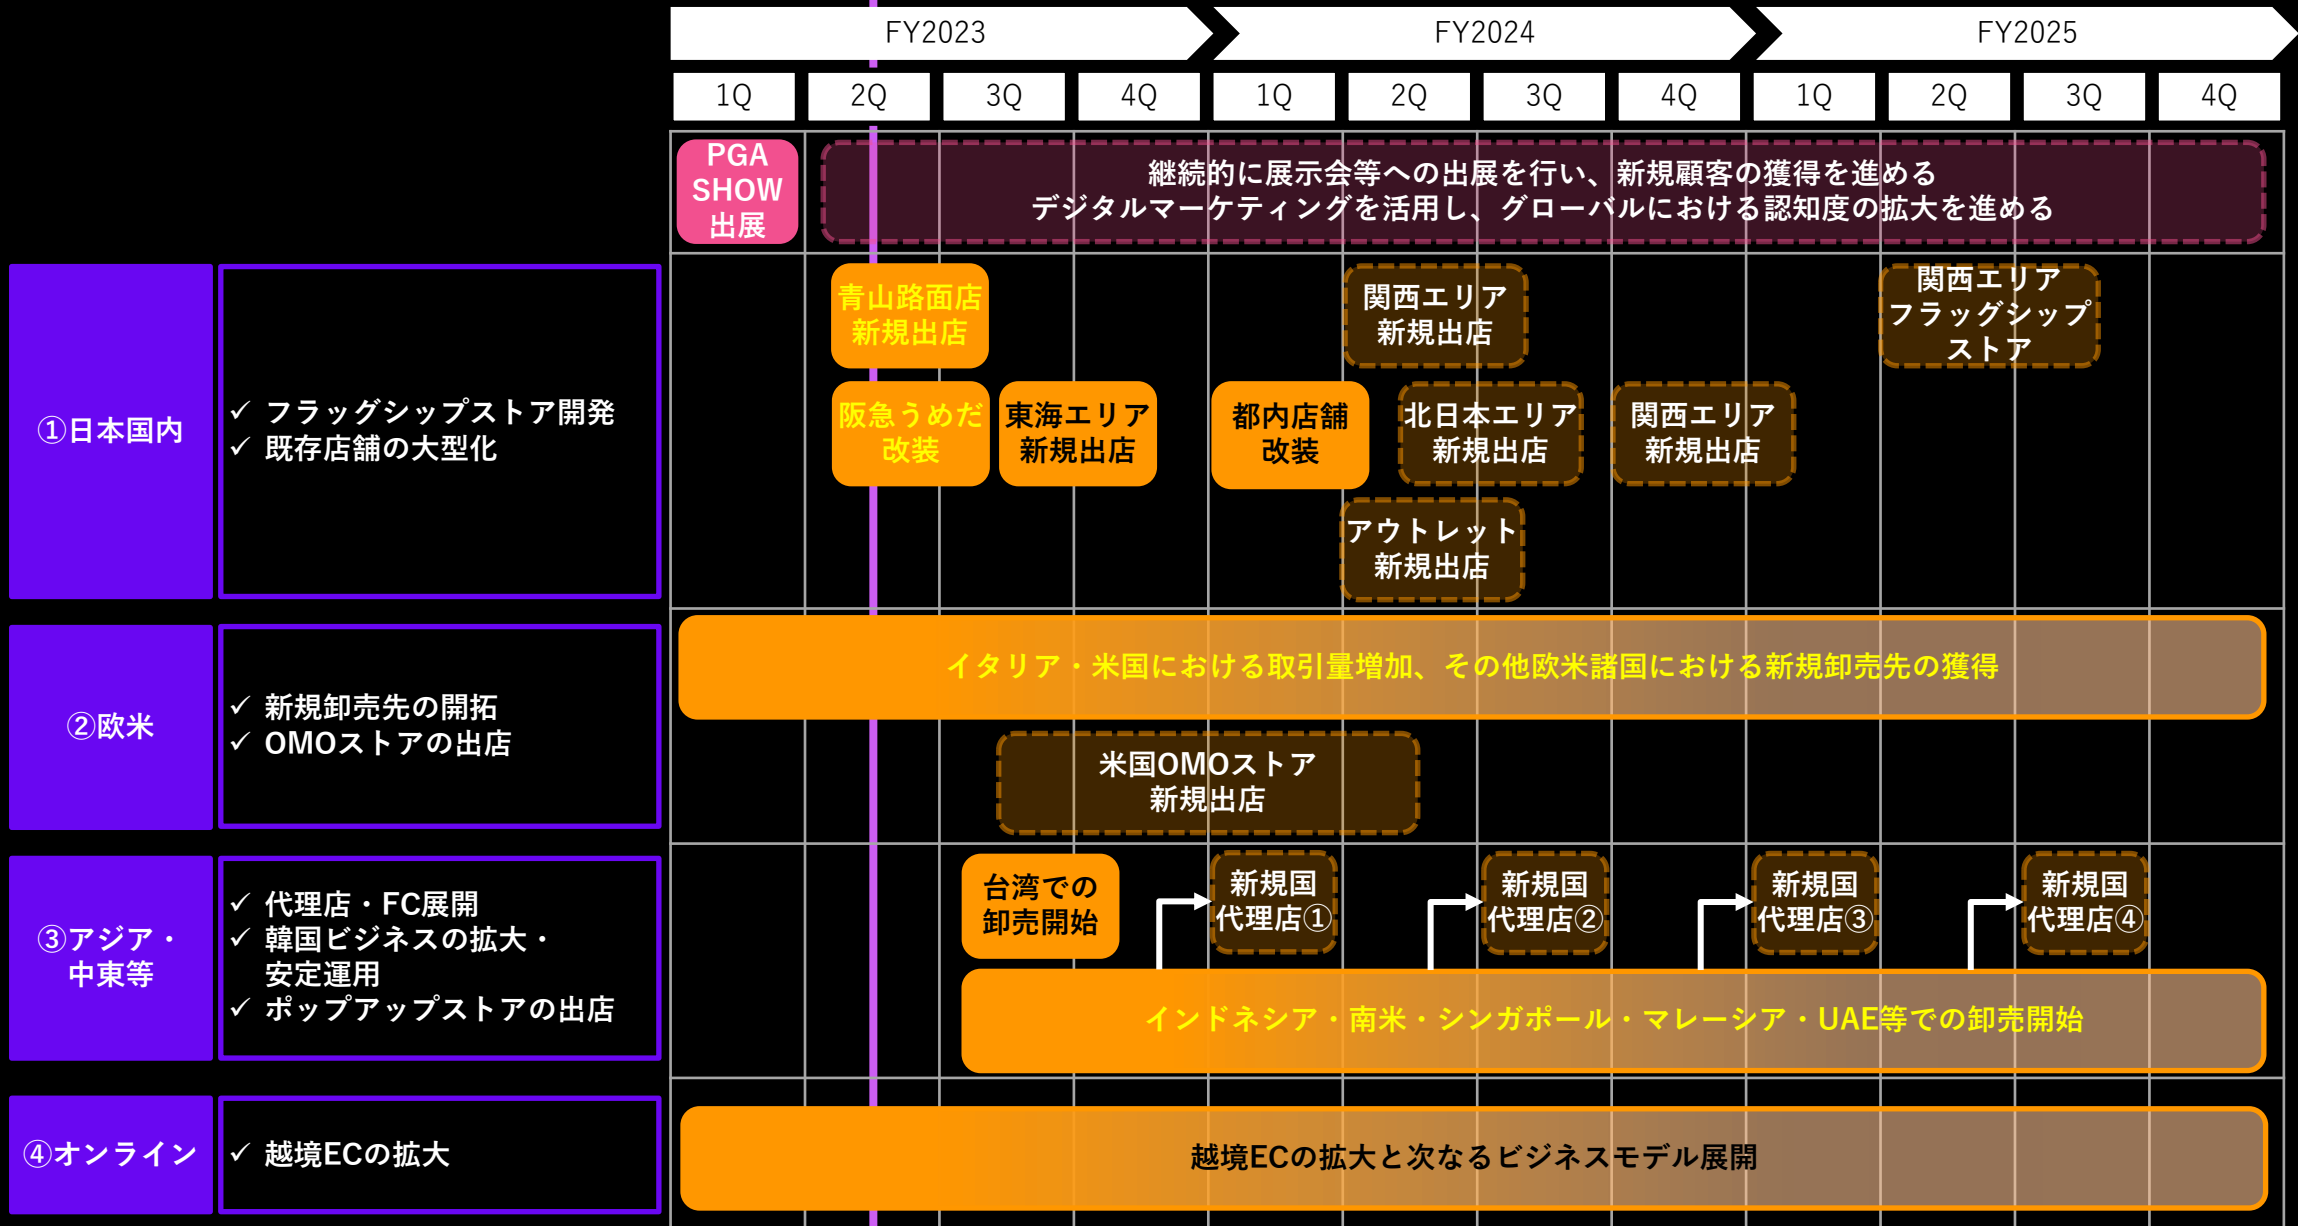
FY2023 FY2024 FY2025

| 1Q | 2Q | 3Q | 4Q | 1Q | 2Q | 3Q | 4Q | 1Q | 2Q | 3Q | 4Q |
|---|---|---|---|---|---|---|---|---|---|---|---|

PGA SHOW 出展

継続的に展示会等への出展を行い、新規顧客の獲得を進める
デジタルマーケティングを活用し、グローバルにおける認知度の拡大を進める

①日本国内

✓ フラッグシップストア開発
✓ 既存店舗の大型化

青山路面店 新規出店

関西エリア 新規出店

関西エリア フラッグシップ ストア

阪急うめだ 改装

東海エリア 新規出店

都内店舗 改装

北日本エリア 新規出店

関西エリア 新規出店

アウトレット 新規出店

②欧米

✓ 新規卸売先の開拓
✓ OMOストアの出店

イタリア・米国における取引量増加、その他欧米諸国における新規卸売先の獲得

米国OMOストア 新規出店

③アジア・中東等

✓ 代理店・FC展開
✓ 韓国ビジネスの拡大・安定運用
✓ ポップアップストアの出店

台湾での 卸売開始

新規国 代理店①

新規国 代理店②

新規国 代理店③

新規国 代理店④

インドネシア・南米・シンガポール・マレーシア・UAE等での卸売開始

④オンライン

✓ 越境ECの拡大

越境ECの拡大と次なるビジネスモデル展開